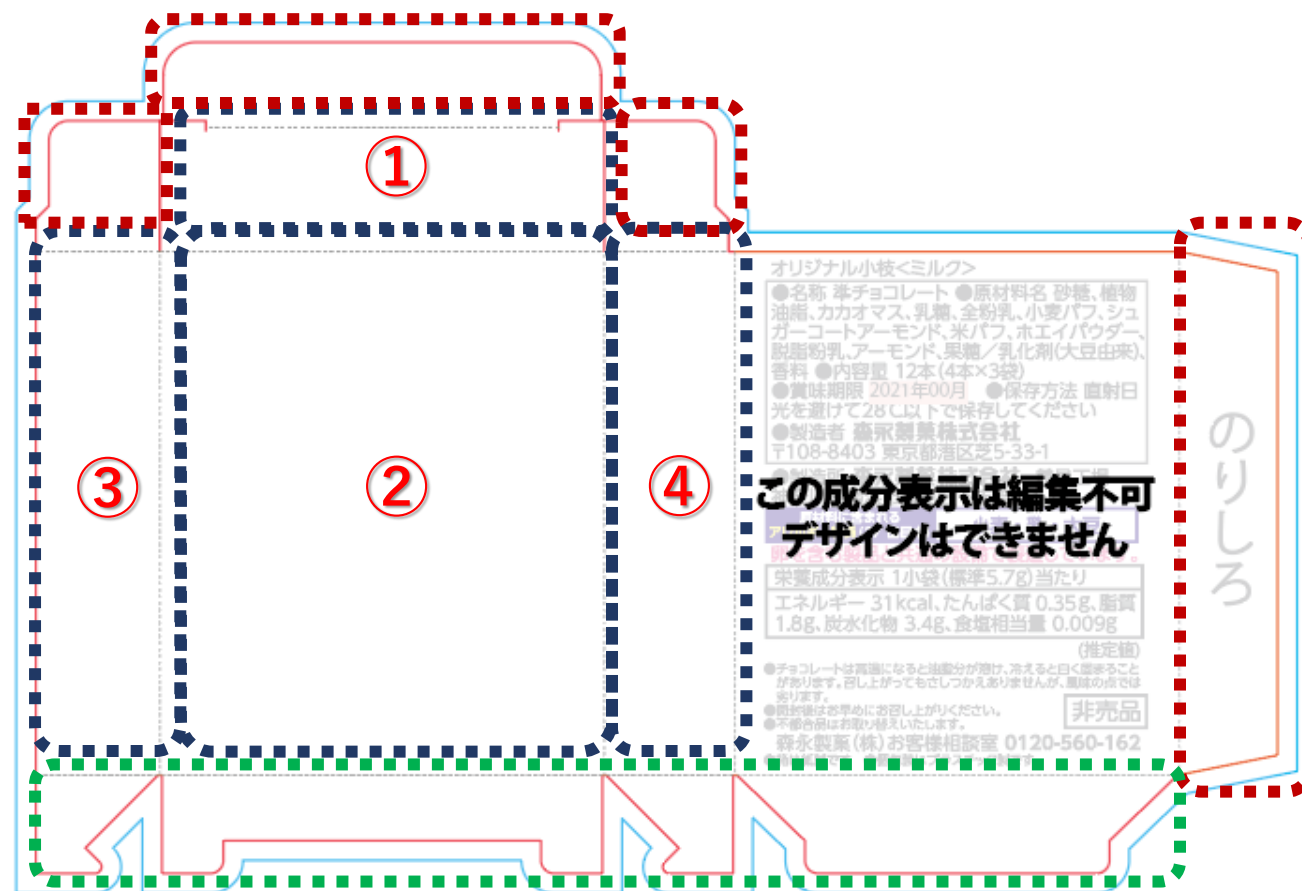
①

③

②

④

オリジナル小枝<ミルク>

●名称 準チョコレート ●原材料名 砂糖、植物油脂、カカオマス、乳糖、全粉乳、小麦パフ、シュガーコートアーモンド、米パフ、ホエイパウダー、脱脂粉乳、アーモンド、果糖／乳化剤(大豆由来)、香料 ●内容量 12本(4本×3袋) ●賞味期限 2021年00月 ●保存方法 直射日光を避けて28℃以下で保存してください ●製造者 森永製菓株式会社 〒108-8403 東京都港区芝5-33-1

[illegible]

この成分表示は編集不可
デザインはできません

栄養成分表示 1小袋(標準5.7g)当たり
エネルギー 31kcal、たんぱく質 0.35g、脂質 1.8g、炭水化物 3.4g、食塩相当量 0.009g
(推定値)

●チョコレートは高温になると油脂分が溶け、冷えると白く固まることがあります。召し上がってもさしつかえありませんが、風味の点では劣ります。
●開封後はお早めにお召し上がりください。
●不都合品はお取り替えいたします。

非売品

森永製菓(株)お客様相談室 0120-560-162

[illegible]

のりしろ